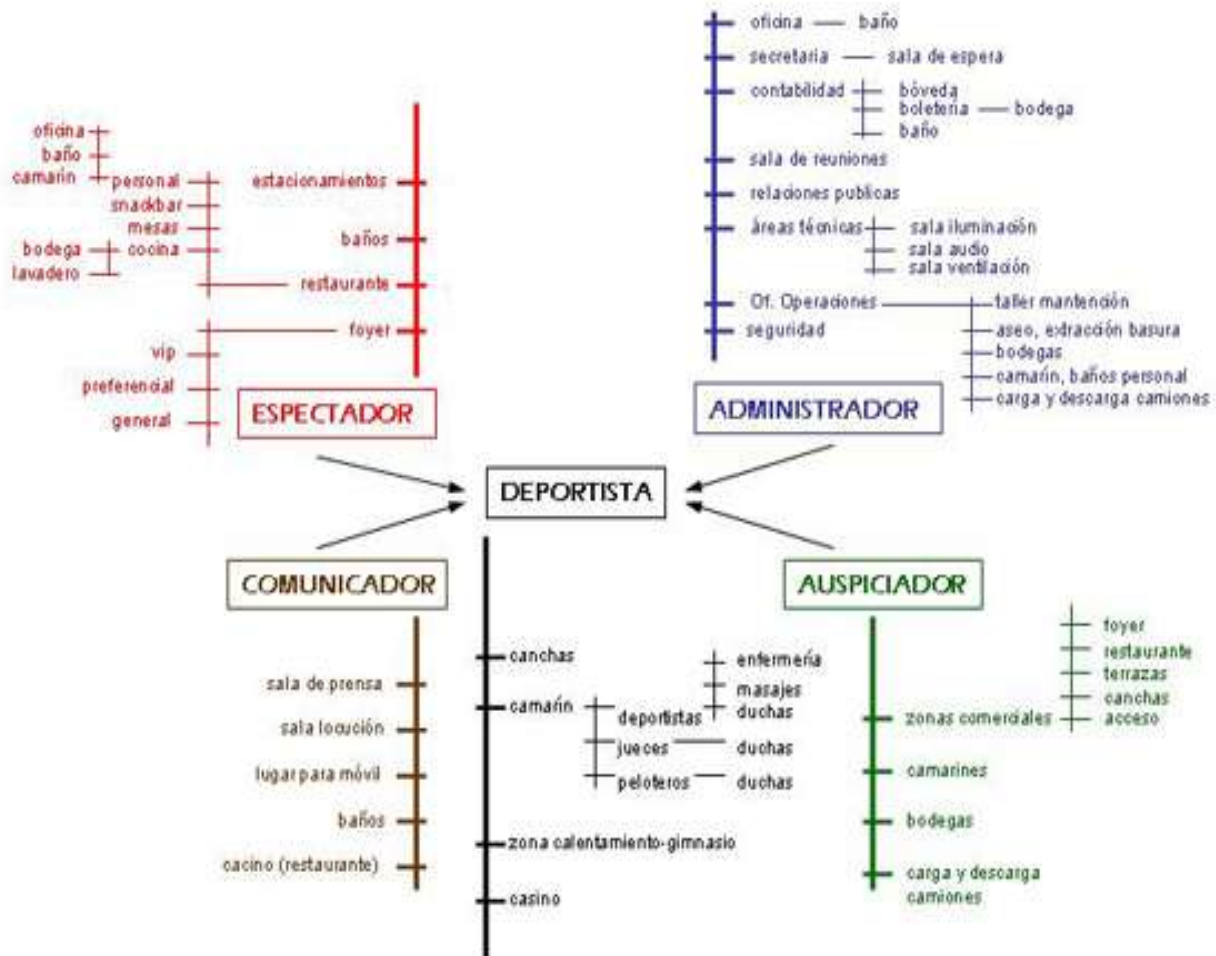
oficina
baño
camarin
personal
snackbar
mesas
bodega
cocina
lavadero
estacionamientos
baños
restaurante
foyer
vip
preferencial
general
ESPECTADOR

oficina — baño
secretaria — sala de espera
contabilidad
bóveda
boleteria — bodega
baño
sala de reuniones
relaciones publicas
áreas técnicas
sala iluminación
sala audio
sala ventilación
Of. Operaciones
taller mantención
seguridad
aseo, extracción basura
bodegas
camarin, baños personal
carga y descarga camiones
ADMINISTRADOR

DEPORTISTA

COMUNICADOR
sala de prensa
sala locución
lugar para móvil
baños
cacino (restaurante)

canchas
camarin
deportistas
enfermeria
masajes
duchas
jueces — duchas
peloteros — duchas
zona calentamiento-gimnasio
casino

AUSPICIADOR
foyer
restaurante
terrazas
canchas
zonas comerciales
acceso
camarines
bodegas
carga y descarga camiones